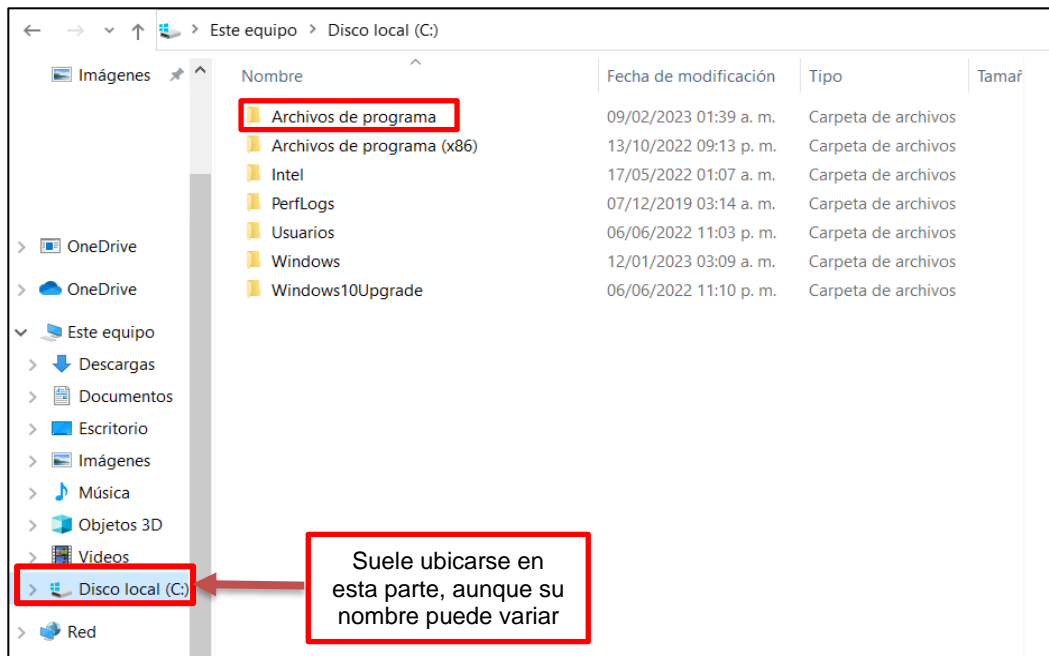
Este equipo > Disco local (C:)

Imágenes

OneDrive

OneDrive

Este equipo

Descargas

Documentos

Escritorio

Imágenes

Música

Objetos 3D

Videos

Disco local (C:)

Red

| Nombre | Fecha de modificación | Tipo | Tamañ |
|---|---|---|---|
| Archivos de programa | 09/02/2023 01:39 a. m. | Carpeta de archivos | |
| Archivos de programa (x86) | 13/10/2022 09:13 p. m. | Carpeta de archivos | |
| Intel | 17/05/2022 01:07 a. m. | Carpeta de archivos | |
| PerfLogs | 07/12/2019 03:14 a. m. | Carpeta de archivos | |
| Usuarios | 06/06/2022 11:03 p. m. | Carpeta de archivos | |
| Windows | 12/01/2023 03:09 a. m. | Carpeta de archivos | |
| Windows10Upgrade | 06/06/2022 11:10 p. m. | Carpeta de archivos | |

Suele ubicarse en esta parte, aunque su nombre puede variar